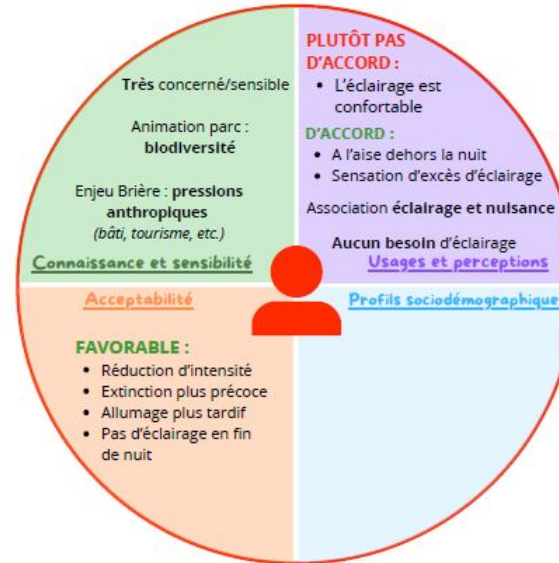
**Très** concerné/sensible

Animation parc : **biodiversité**

Enjeu Brière : **pressions anthropiques**
(bâti, tourisme, etc.)

Connaissance et sensibilité

PLUTÔT PAS D'ACCORD :
• L'éclairage est confortable

D'ACCORD :
• A l'aise dehors la nuit
• Sensation d'excès d'éclairage

Association **éclairage et nuisance**

**Aucun besoin** d'éclairage

Usages et perceptions

Acceptabilité

FAVORABLE :
• Réduction d'intensité
• Extinction plus précoce
• Allumage plus tardif
• Pas d'éclairage en fin de nuit

Profils sociodémographique